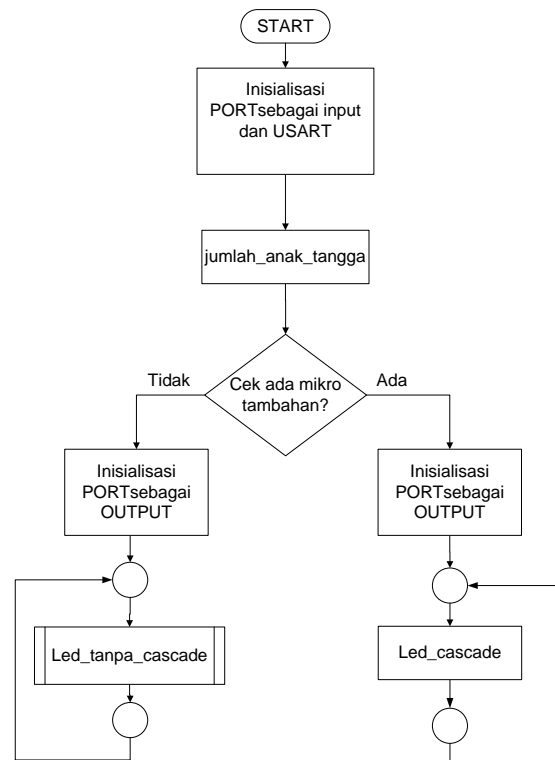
START

Inisialisasi PORTsebagai input dan USART

jumlah_anak_tangga

Tidak

Cek ada mikro tambahan?

Ada

Inisialisasi PORTsebagai OUTPUT

Inisialisasi PORTsebagai OUTPUT

Led_tanpa_cascade

Led_cascade